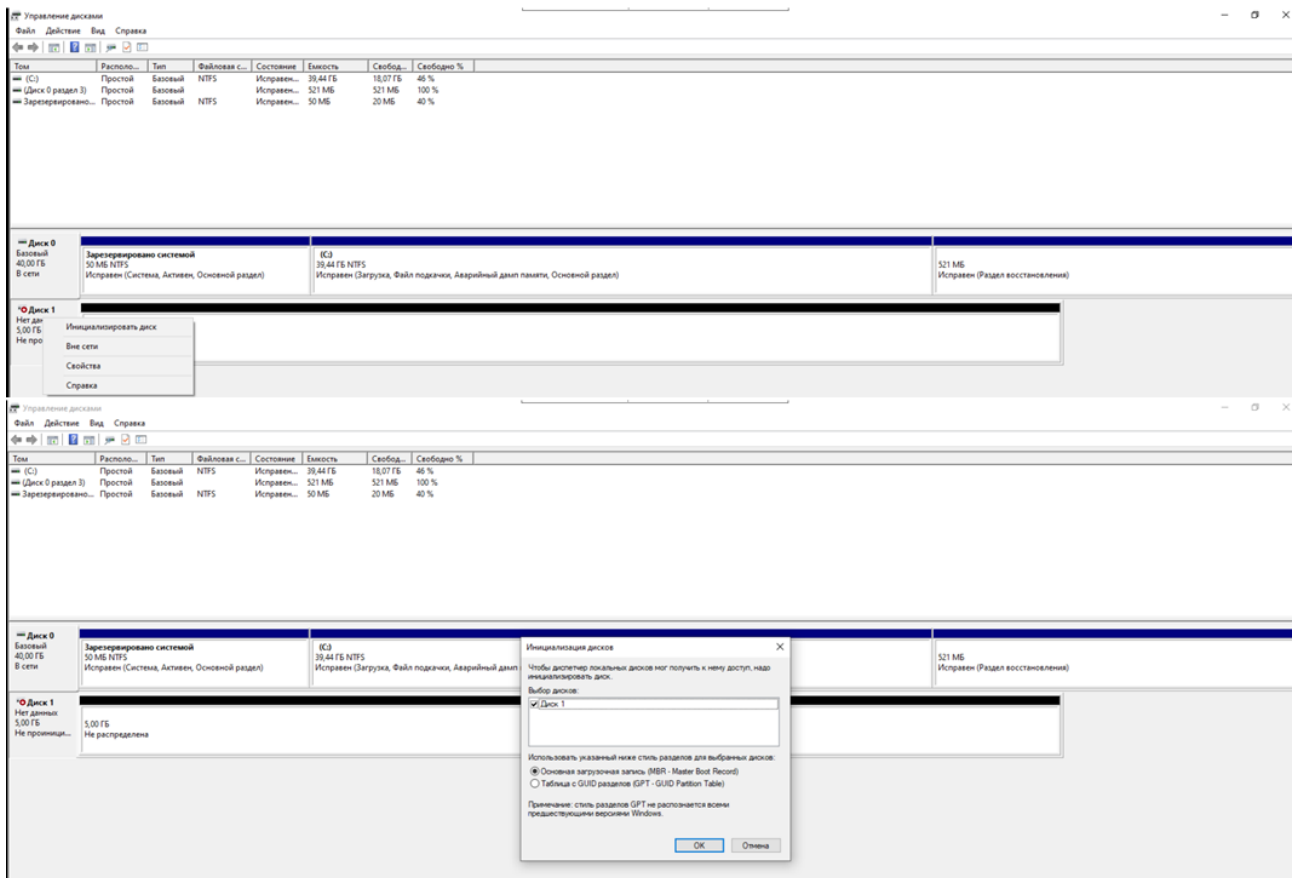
Управление дисками
Файл Действие Вид Справка

| Том | Располо... | Тип | Файловая с... | Состояние | Емкость | Свобод... | Свободно % |
|---|---|---|---|---|---|---|---|
| (C:) | Простой | Базовый | NTFS | Исправен... | 39,44 ГБ | 18,07 ГБ | 46 % |
| (Диск 0 раздел 3) | Простой | Базовый | | Исправен... | 521 МБ | 521 МБ | 100 % |
| Зарезервировано... | Простой | Базовый | NTFS | Исправен... | 50 МБ | 20 МБ | 40 % |

Диск 0
Базовый
40,00 ГБ
В сети

Зарезервировано системой
50 МБ NTFS
Исправен (Система, Активен, Основной раздел)

(C:)
39,44 ГБ NTFS
Исправен (Загрузка, Файл подкачки, Аварийный дамп памяти, Основной раздел)

521 МБ
Исправен (Раздел восстановления)

Диск 1
Нет дан
5,00 ГБ
Не про

Инициализировать диск
Вне сети
Свойства
Справка

Управление дисками
Файл Действие Вид Справка

| Том | Располо... | Тип | Файловая с... | Состояние | Емкость | Свобод... | Свободно % |
|---|---|---|---|---|---|---|---|
| (C:) | Простой | Базовый | NTFS | Исправен... | 39,44 ГБ | 18,07 ГБ | 46 % |
| (Диск 0 раздел 3) | Простой | Базовый | | Исправен... | 521 МБ | 521 МБ | 100 % |
| Зарезервировано... | Простой | Базовый | NTFS | Исправен... | 50 МБ | 20 МБ | 40 % |

Диск 0
Базовый
40,00 ГБ
В сети

Зарезервировано системой
50 МБ NTFS
Исправен (Система, Активен, Основной раздел)

(C:)
39,44 ГБ NTFS
Исправен (Загрузка, Файл подкачки, Аварийный дамп

521 МБ
Исправен (Раздел восстановления)

Диск 1
Нет данных
5,00 ГБ
Не проиници...

5,00 ГБ
Не распределена

Инициализация дисков

Чтобы диспетчер локальных дисков мог получить к нему доступ, надо инициализировать диск.

Выбор дисков:
Диск 1

Использовать указанный ниже стиль разделов для выбранных дисков:
Основная загрузочная запись (MBR - Master Boot Record)
Таблица с GUID разделов (GPT - GUID Partition Table)

Примечание: стиль разделов GPT не распознается всеми предшествующими версиями Windows.

OK Отмена